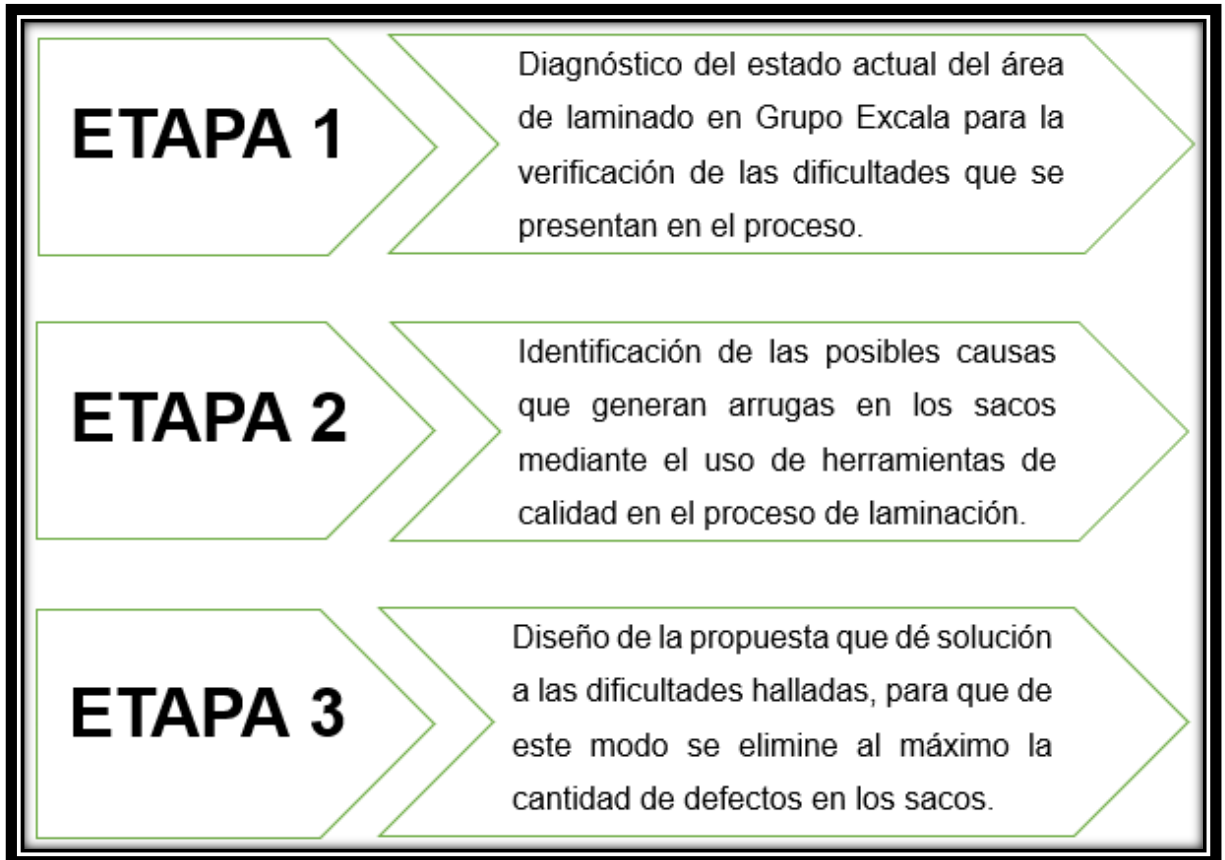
ETAPA 1

Diagnóstico del estado actual del área de laminado en Grupo Excala para la verificación de las dificultades que se presentan en el proceso.

ETAPA 2

Identificación de las posibles causas que generan arrugas en los sacos mediante el uso de herramientas de calidad en el proceso de laminación.

ETAPA 3

Diseño de la propuesta que dé solución a las dificultades halladas, para que de este modo se elimine al máximo la cantidad de defectos en los sacos.